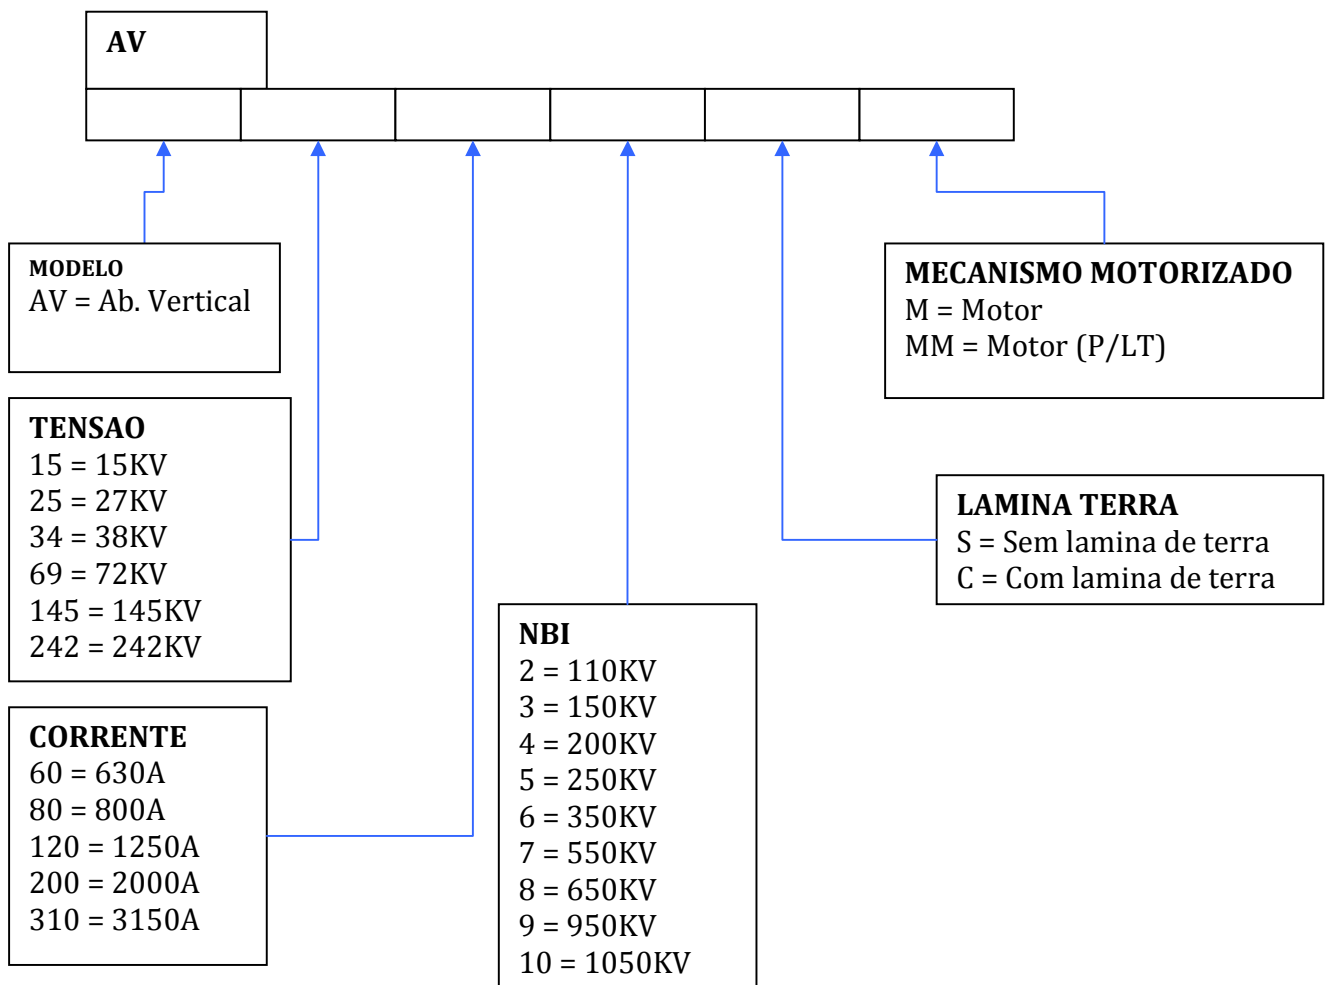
AV

MODELO
AV = Ab. Vertical

TENSAO
15 = 15KV
25 = 27KV
34 = 38KV
69 = 72KV
145 = 145KV
242 = 242KV

CORRENTE
60 = 630A
80 = 800A
120 = 1250A
200 = 2000A
310 = 3150A

NBI
2 = 110KV
3 = 150KV
4 = 200KV
5 = 250KV
6 = 350KV
7 = 550KV
8 = 650KV
9 = 950KV
10 = 1050KV

LAMINA TERRA
S = Sem lamina de terra
C = Com lamina de terra

MECANISMO MOTORIZADO
M = Motor
MM = Motor (P/LT)